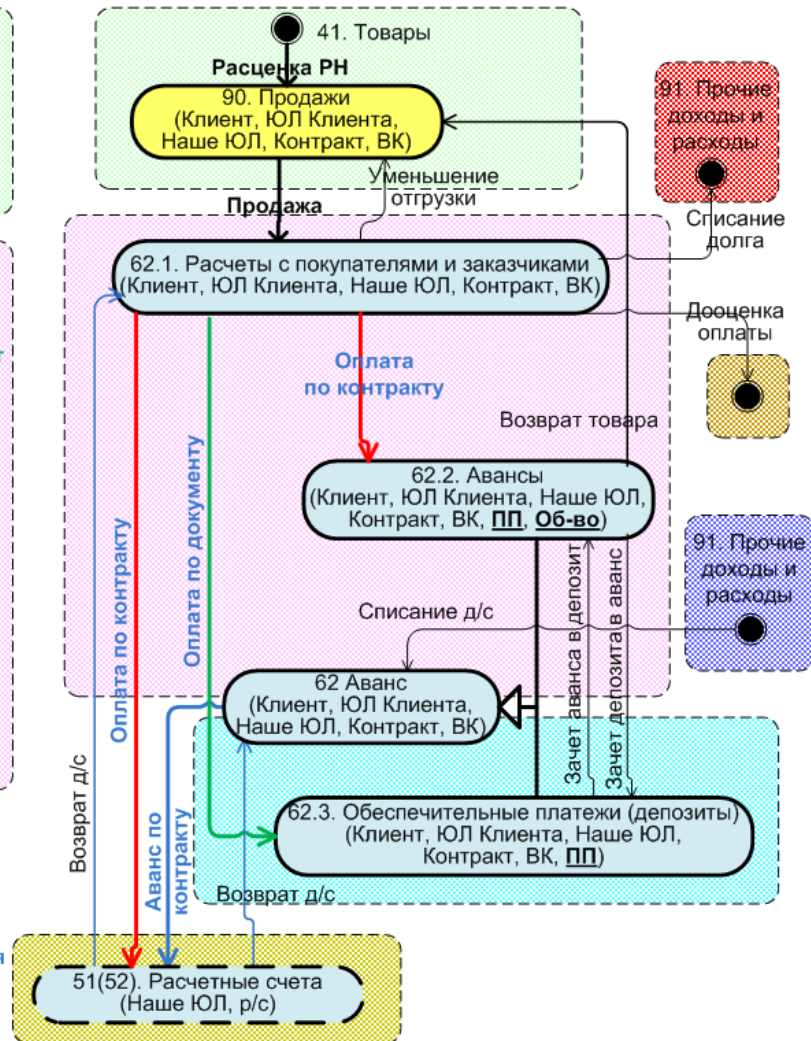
41. Товары

Расценка РН

90. Продажи (Клиент, ЮЛ Клиента, Наше ЮЛ, Контракт, ВК)

91. Прочие доходы и расходы

Уменьшение отгрузки

Продажа

Списание долга

62.1. Расчеты с покупателями и заказчиками (Клиент, ЮЛ Клиента, Наше ЮЛ, Контракт, ВК)

Дооценка оплаты

Оплата по контракту

Возврат товара

62.2. Авансы (Клиент, ЮЛ Клиента, Наше ЮЛ, Контракт, ВК, ПП, Об-во)

Оплата по документу

Оплата по контракту

91. Прочие доходы и расходы

Списание д/с

Зачет аванса в депозит

Зачет депозита в аванс

62 Аванс (Клиент, ЮЛ Клиента, Наше ЮЛ, Контракт, ВК)

Возврат д/с

Аванс по контракту

62.3. Обеспечительные платежи (депозиты) (Клиент, ЮЛ Клиента, Наше ЮЛ, Контракт, ВК, ПП)

Возврат д/с

51(52). Расчетные счета (Наше ЮЛ, р/с)